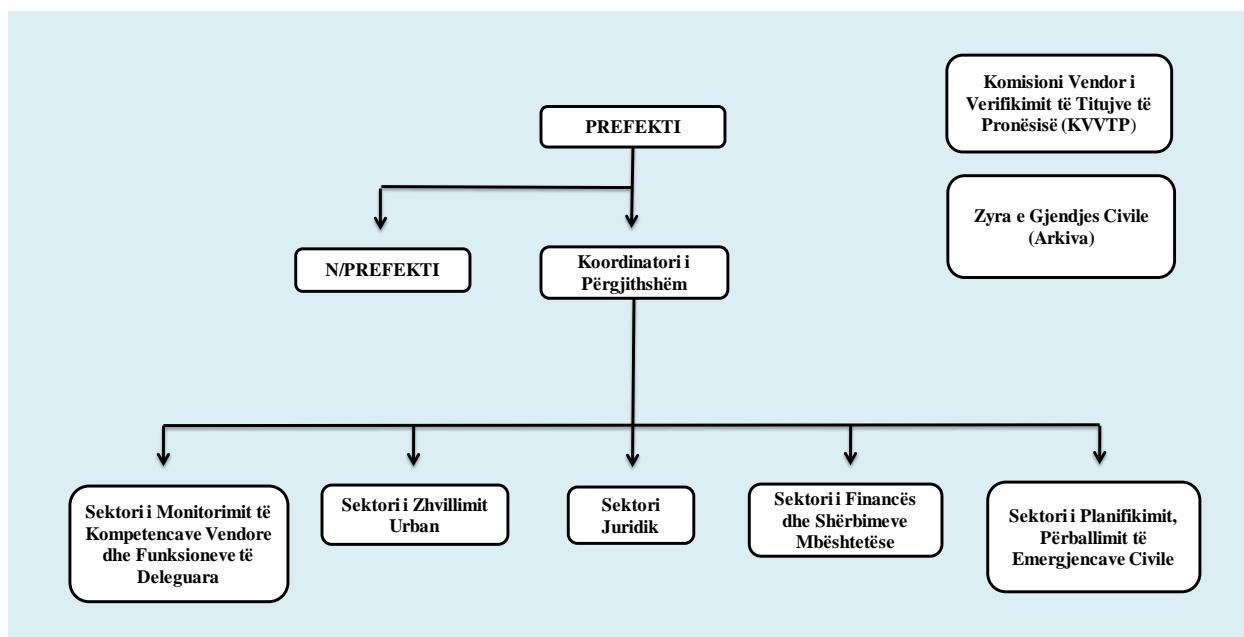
Komisioni Vendor i Verifikimit të Titujve të Pronësisë (KVVTP)

PREFEKTI

Zyra e Gjendjes Civile (Arkiva)

N/PREFEKTI

Koordinatori i Përgjithshëm

Sektori i Monitorimit të Kompetencave Vendore dhe Funksioneve të Deleguara

Sektori i Zhvillimit Urban

Sektori Juridik

Sektori i Financës dhe Shërbimeve Mbështetëse

Sektori i Planifikimit, Përballimit të Emergjencave Civile